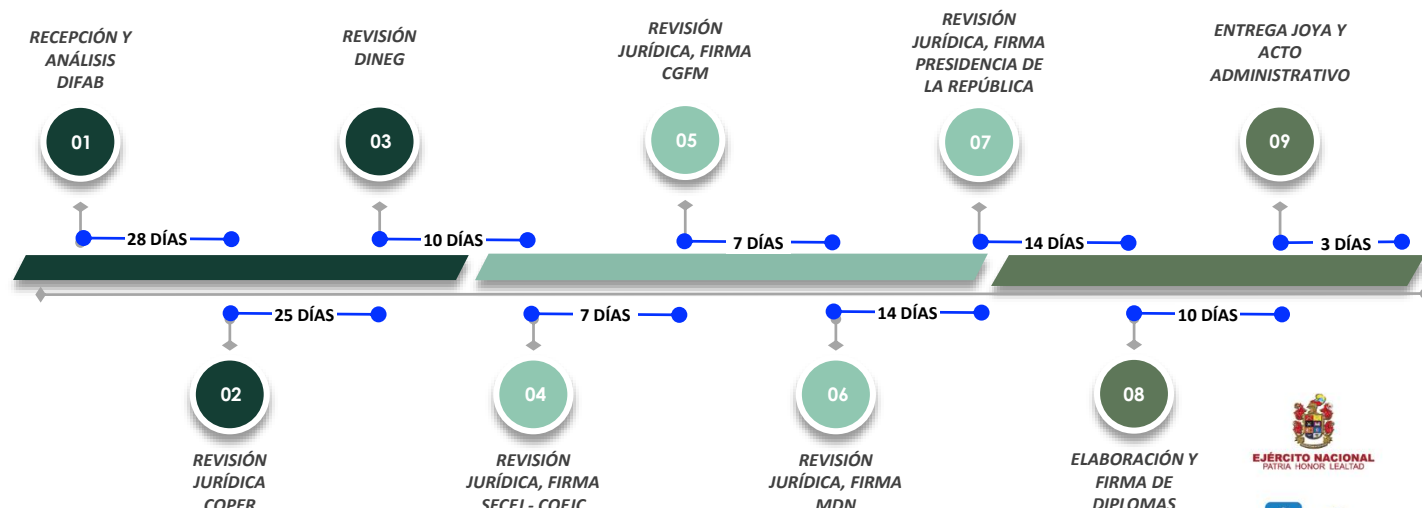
RECEPCIÓN Y ANÁLISIS DIFAB

01

28 DÍAS

REVISIÓN DINEG

03

10 DÍAS

REVISIÓN JURÍDICA, FIRMA CGFM

05

7 DÍAS

REVISIÓN JURÍDICA, FIRMA PRESIDENCIA DE LA REPÚBLICA

07

14 DÍAS

ENTREGA JOYA Y ACTO ADMINISTRATIVO

09

3 DÍAS

25 DÍAS

02

REVISIÓN JURÍDICA COPER

7 DÍAS

04

REVISIÓN JURÍDICA, FIRMA SECEJ - COEJC

14 DÍAS

06

REVISIÓN JURÍDICA, FIRMA MDN

10 DÍAS

08

ELABORACIÓN Y FIRMA DE DIPLOMAS

EJÉRCITO NACIONAL
PATRIA HONOR LEALTAD